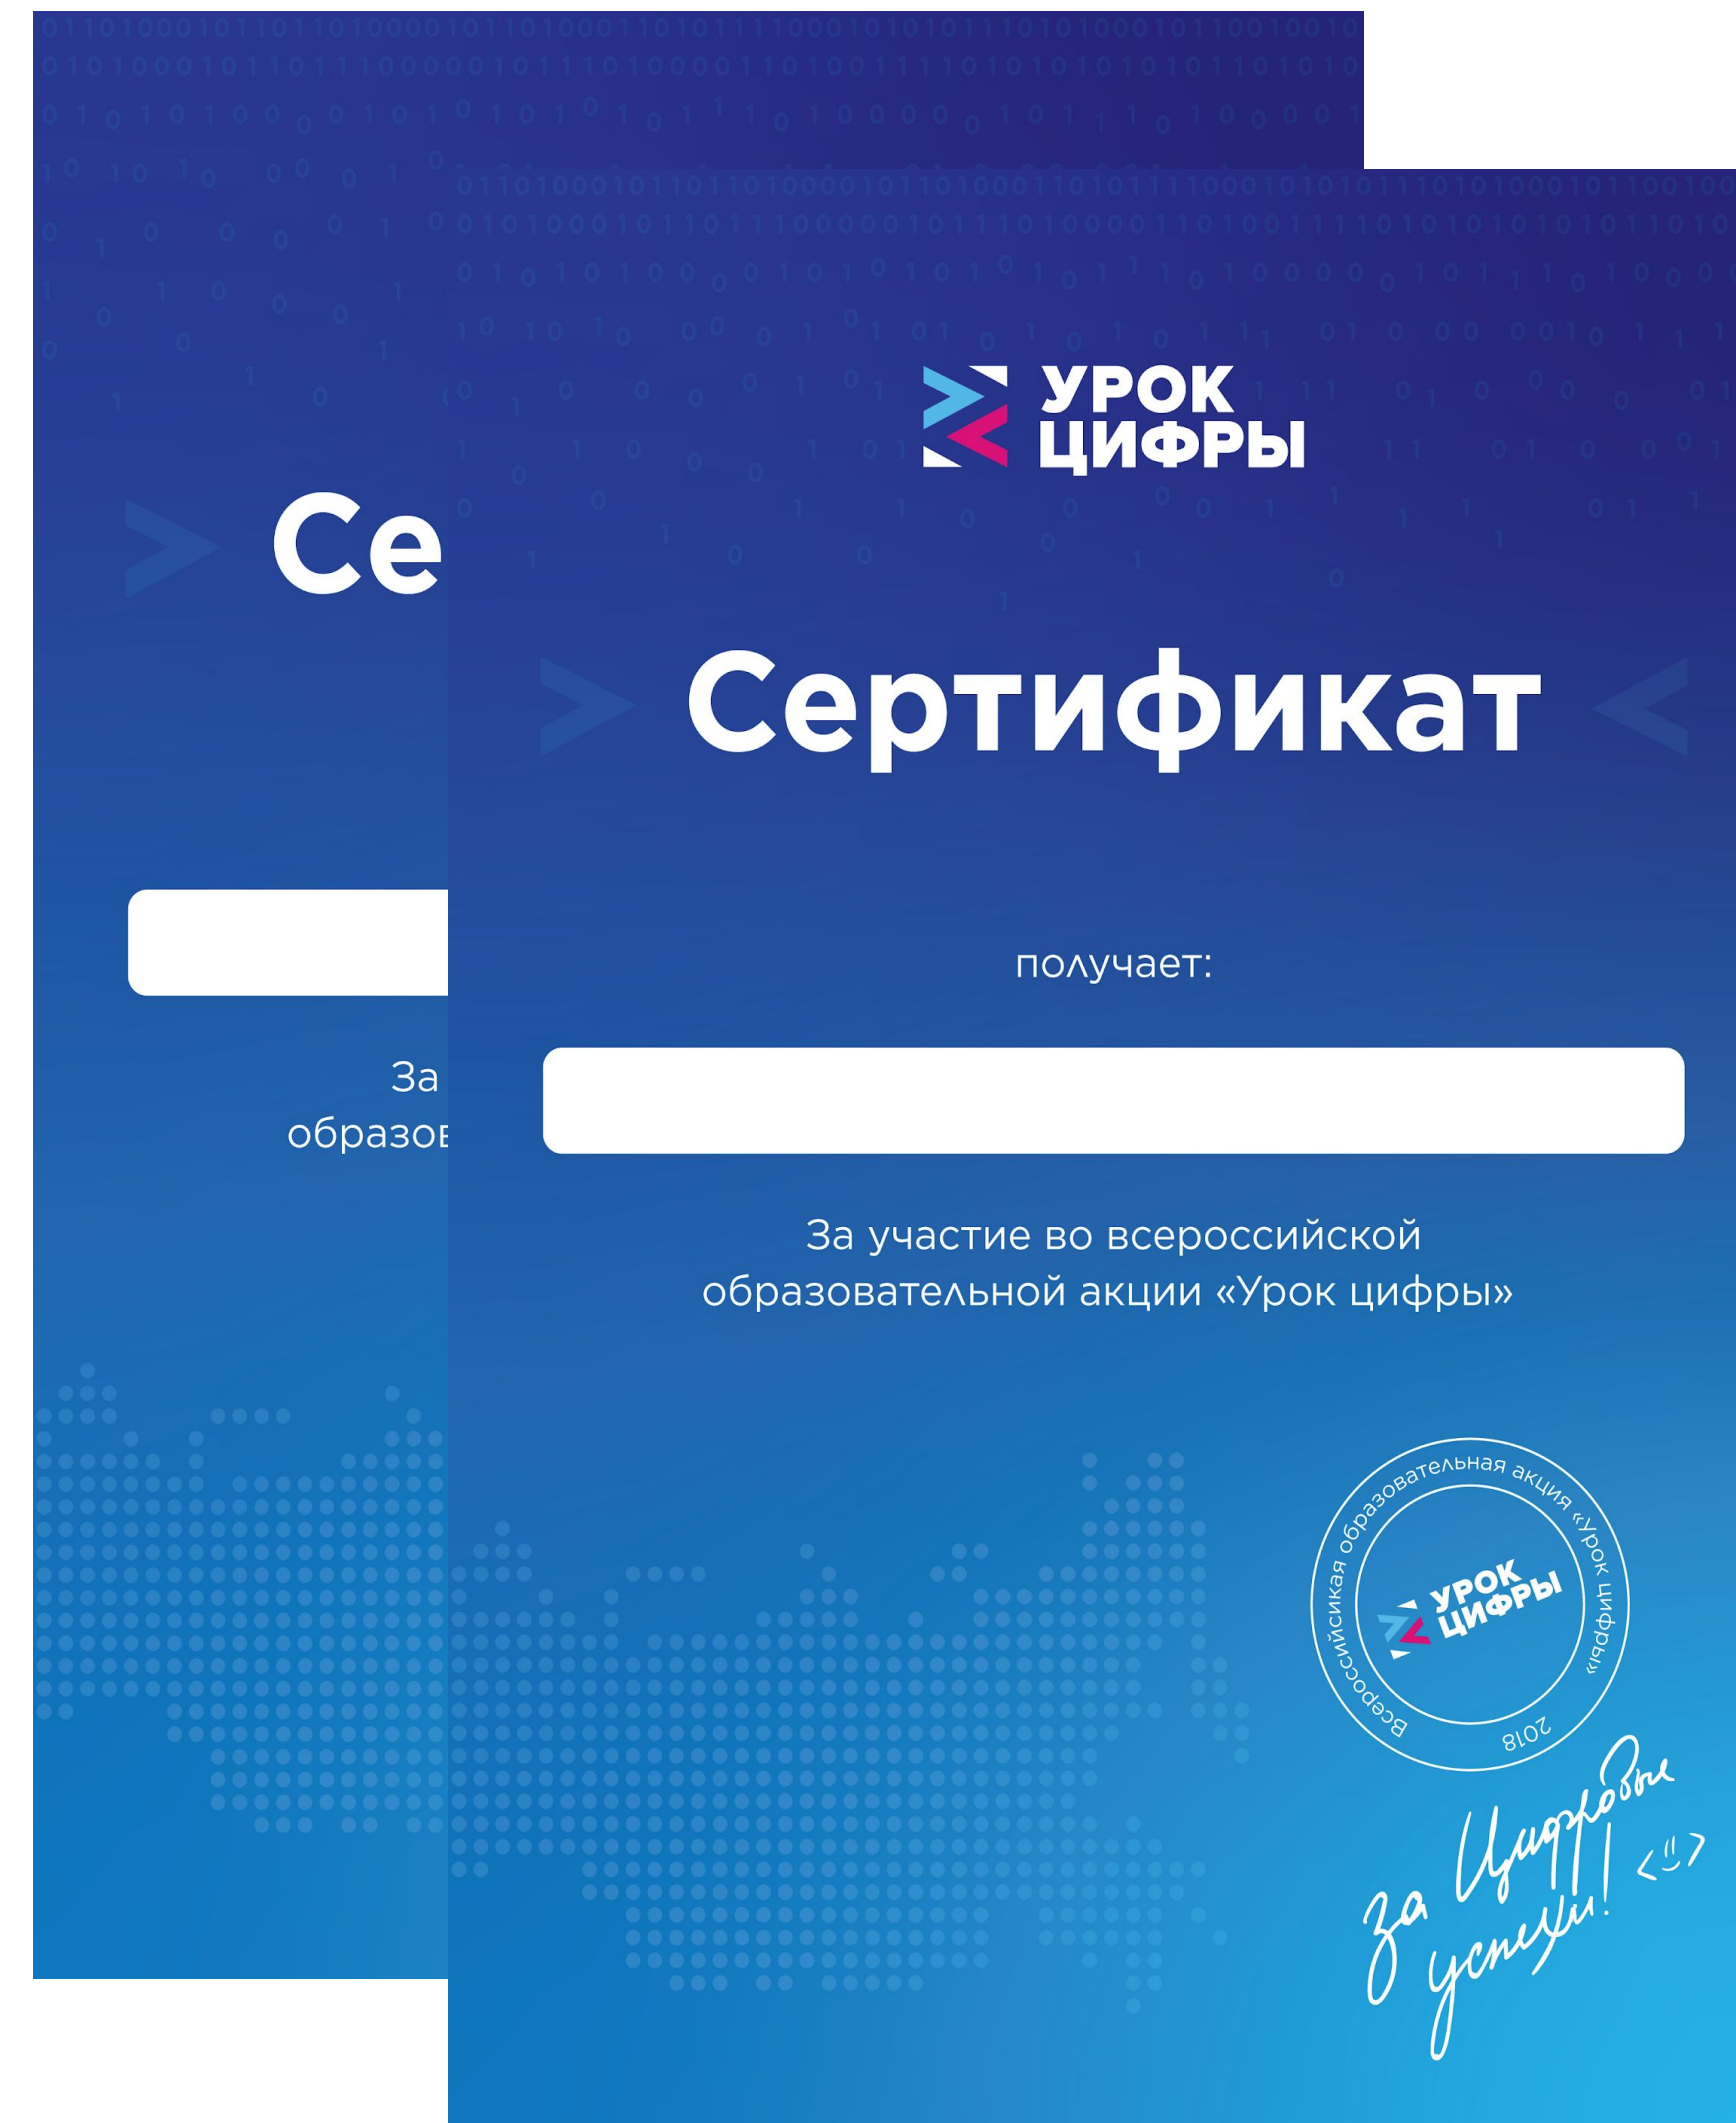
Се

За
образов

УРОК ЦИФРЫ

Сертификат

получает:

За участие во всероссийской образовательной акции «Урок цифры»

Всероссийская образовательная акция «Урок цифры» 2018

УРОК ЦИФРЫ

За цифровые успехи! <:)>